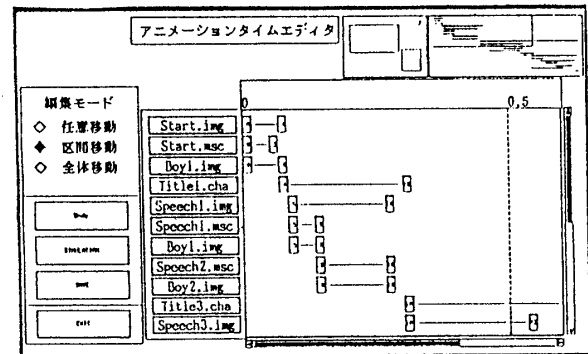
アニメーションタイムエディタ

編集モード
◇ 任意移動
◆ 区間移動
◇ 全体移動

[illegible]
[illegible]
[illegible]
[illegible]

0
0.5

Start.img
Start.msc
Boy1.img
Title1.cha
Speech1.img
Speech1.msc
Boy1.img
Speech2.msc
Boy2.img
Title3.cha
Speech3.img